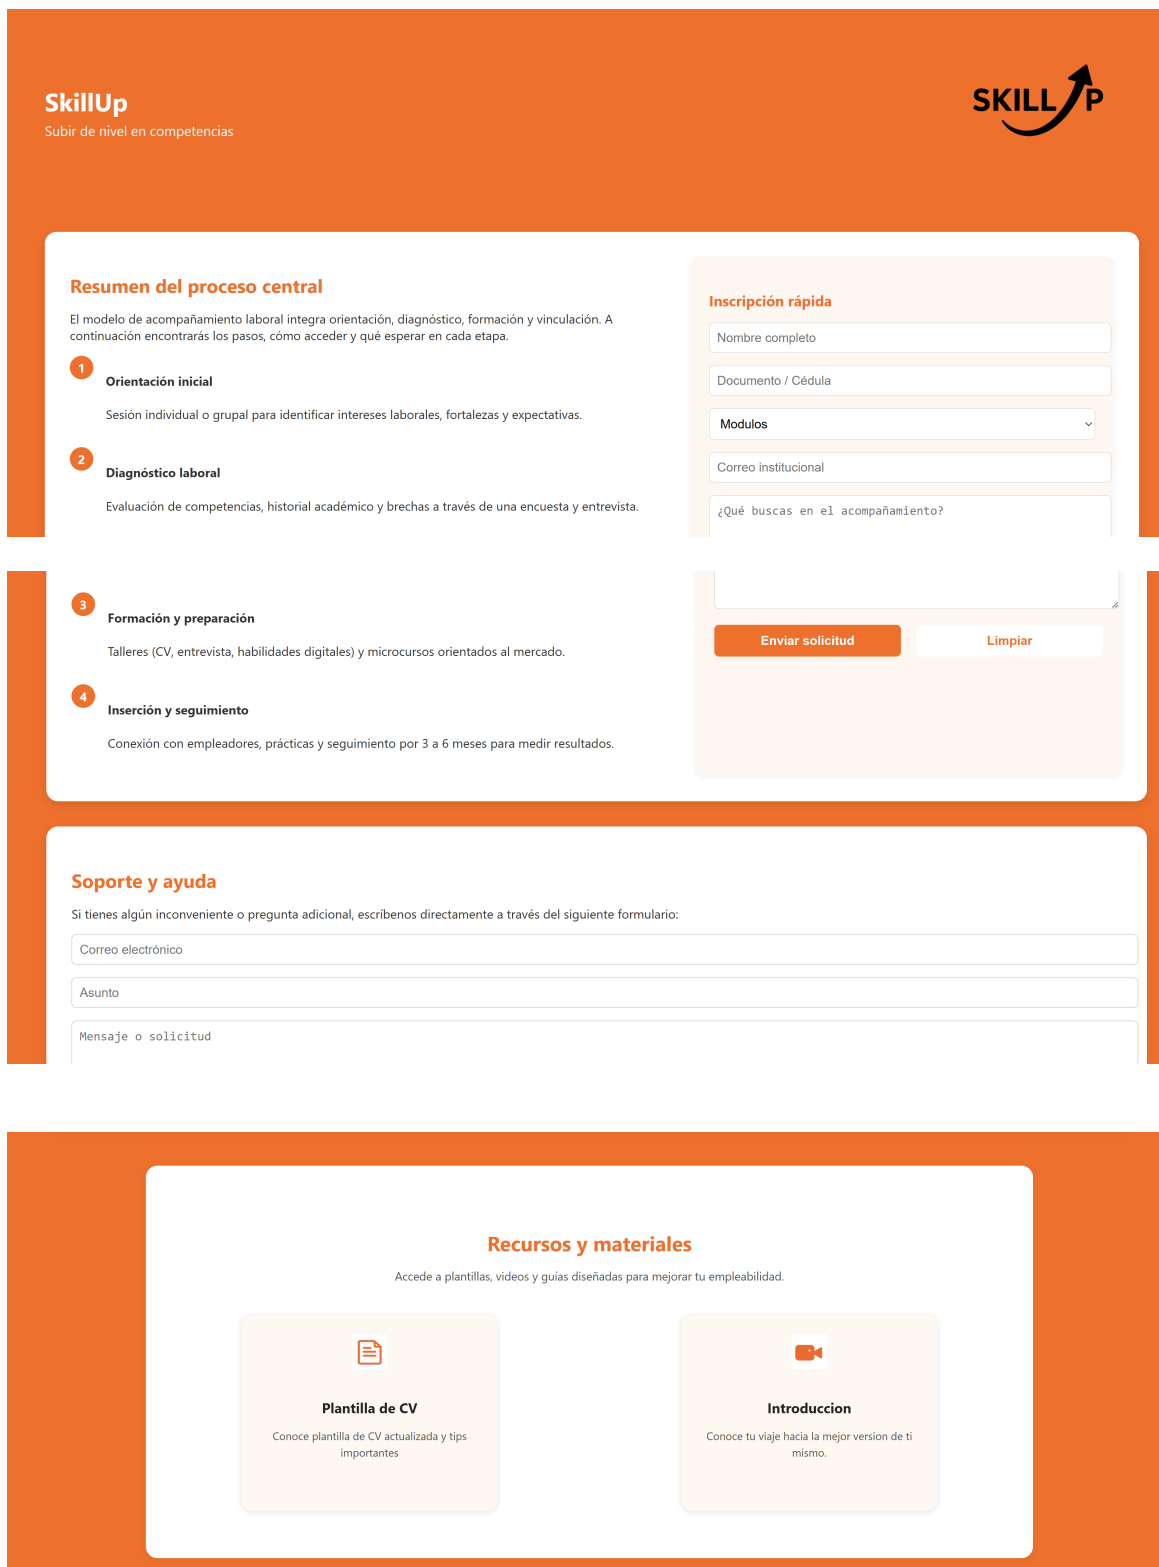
SkillUp
Subir de nivel en competencias

SKILL P

Resumen del proceso central

El modelo de acompañamiento laboral integra orientación, diagnóstico, formación y vinculación. A continuación encontrarás los pasos, cómo acceder y qué esperar en cada etapa.

1
Orientación inicial

Sesión individual o grupal para identificar intereses laborales, fortalezas y expectativas.

2
Diagnóstico laboral

Evaluación de competencias, historial académico y brechas a través de una encuesta y entrevista.

3
Formación y preparación

Talleres (CV, entrevista, habilidades digitales) y microcursos orientados al mercado.

4
Inserción y seguimiento

Conexión con empleadores, prácticas y seguimiento por 3 a 6 meses para medir resultados.

Inscripción rápida

Nombre completo

Documento / Cédula

Modulos

Correo institucional

¿Qué buscas en el acompañamiento?

Enviar solicitud
Limpiar

Soporte y ayuda

Si tienes algún inconveniente o pregunta adicional, escríbenos directamente a través del siguiente formulario:

Correo electrónico

Asunto

Mensaje o solicitud

Recursos y materiales

Accede a plantillas, videos y guías diseñadas para mejorar tu empleabilidad.

Plantilla de CV

Conoce plantilla de CV actualizada y tips importantes

Introduccion

Conoce tu viaje hacia la mejor version de ti mismo.